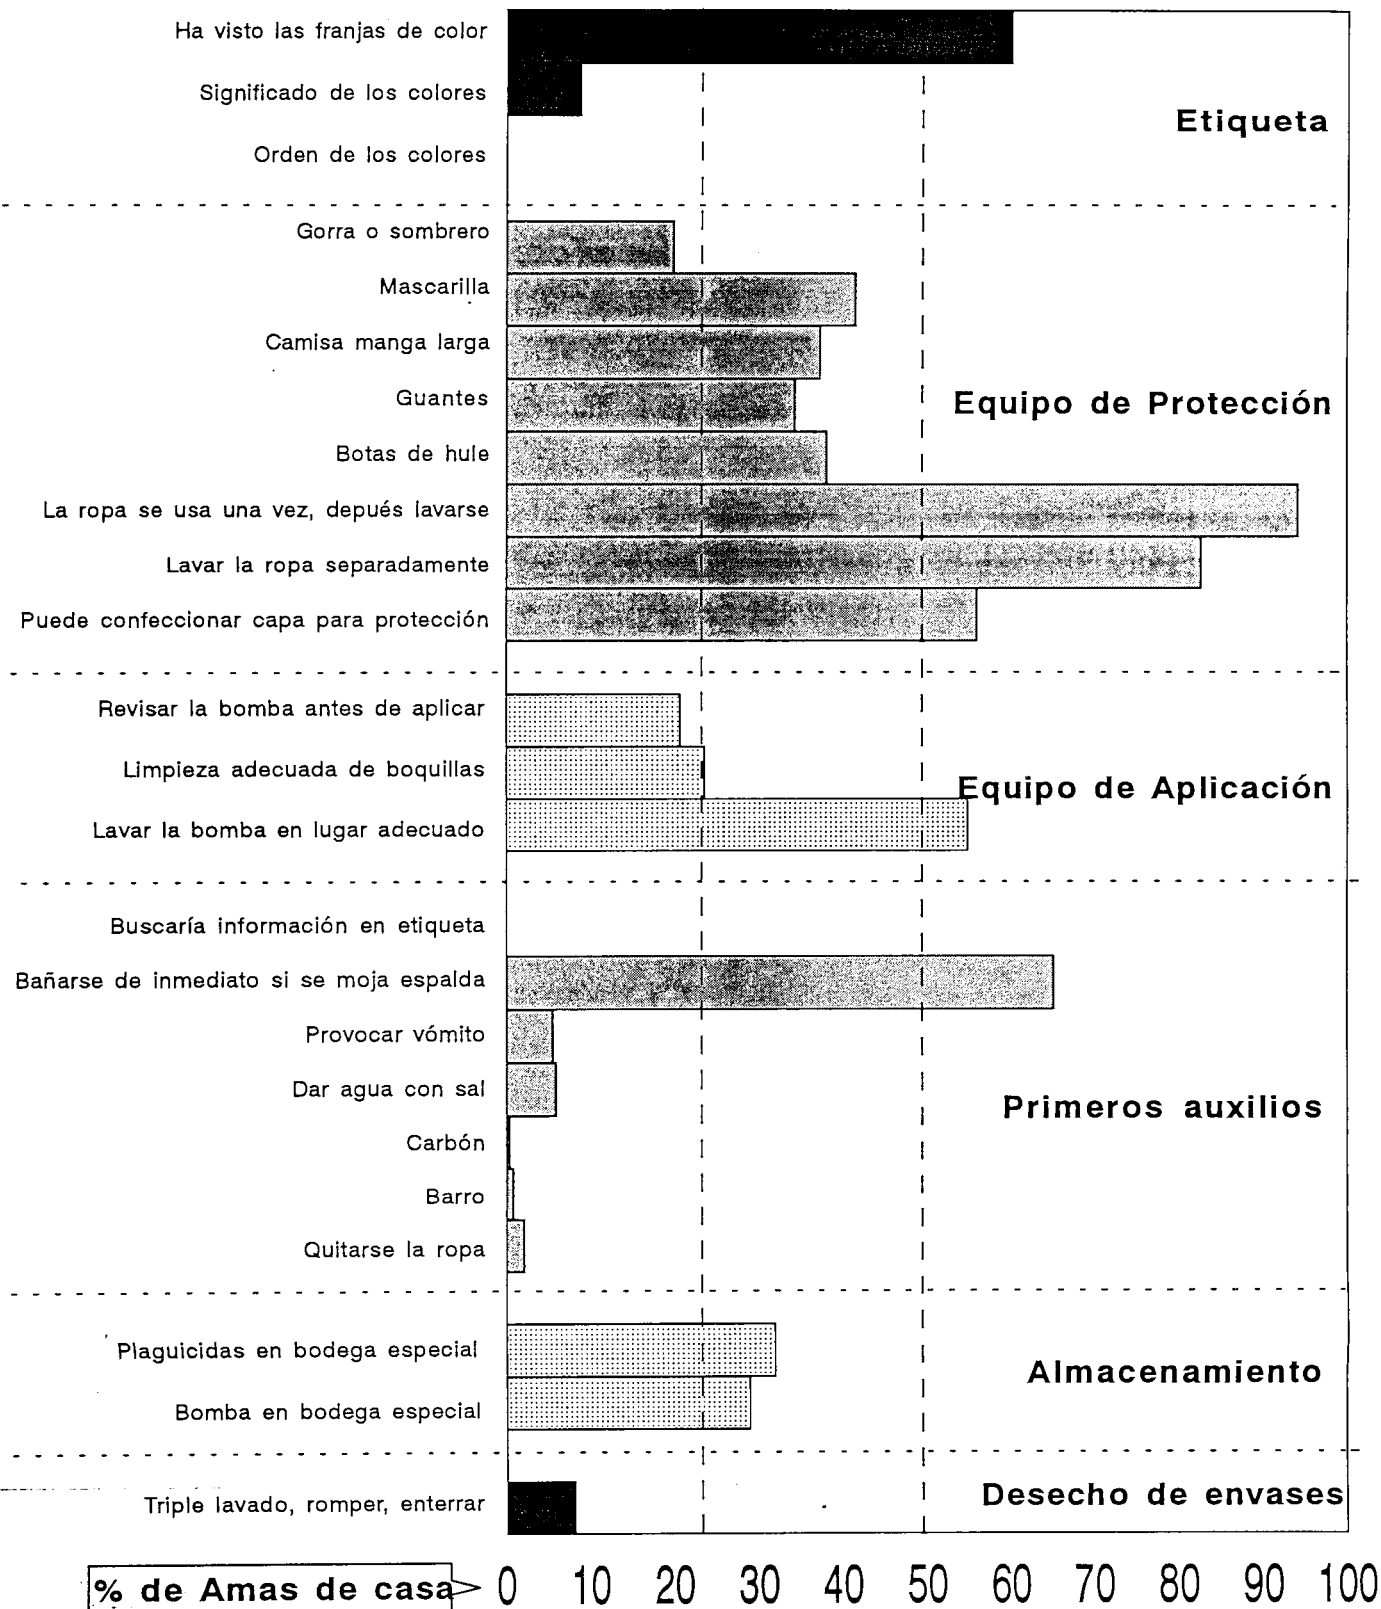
Ha visto las franjas de color
Significado de los colores
Orden de los colores

Etiqueta

Gorra o sombrero
Mascarilla
Camisa manga larga
Guantes
Botas de hule
La ropa se usa una vez, depués lavarse
Lavar la ropa separadamente
Puede confeccionar capa para protección

Equipo de Protección

Revisar la bomba antes de aplicar
Limpieza adecuada de boquillas
Lavar la bomba en lugar adecuado

Equipo de Aplicación

Buscaría información en etiqueta
Bañarse de inmediato si se moja espalda
Provocar vómito
Dar agua con sal
Carbón
Barro
Quitarse la ropa

Primeros auxilios

Plaguicidas en bodega especial
Bomba en bodega especial

Almacenamiento

Triple lavado, romper, enterrar

Desecho de envases

% de Amas de casa 0 10 20 30 40 50 60 70 80 90 100